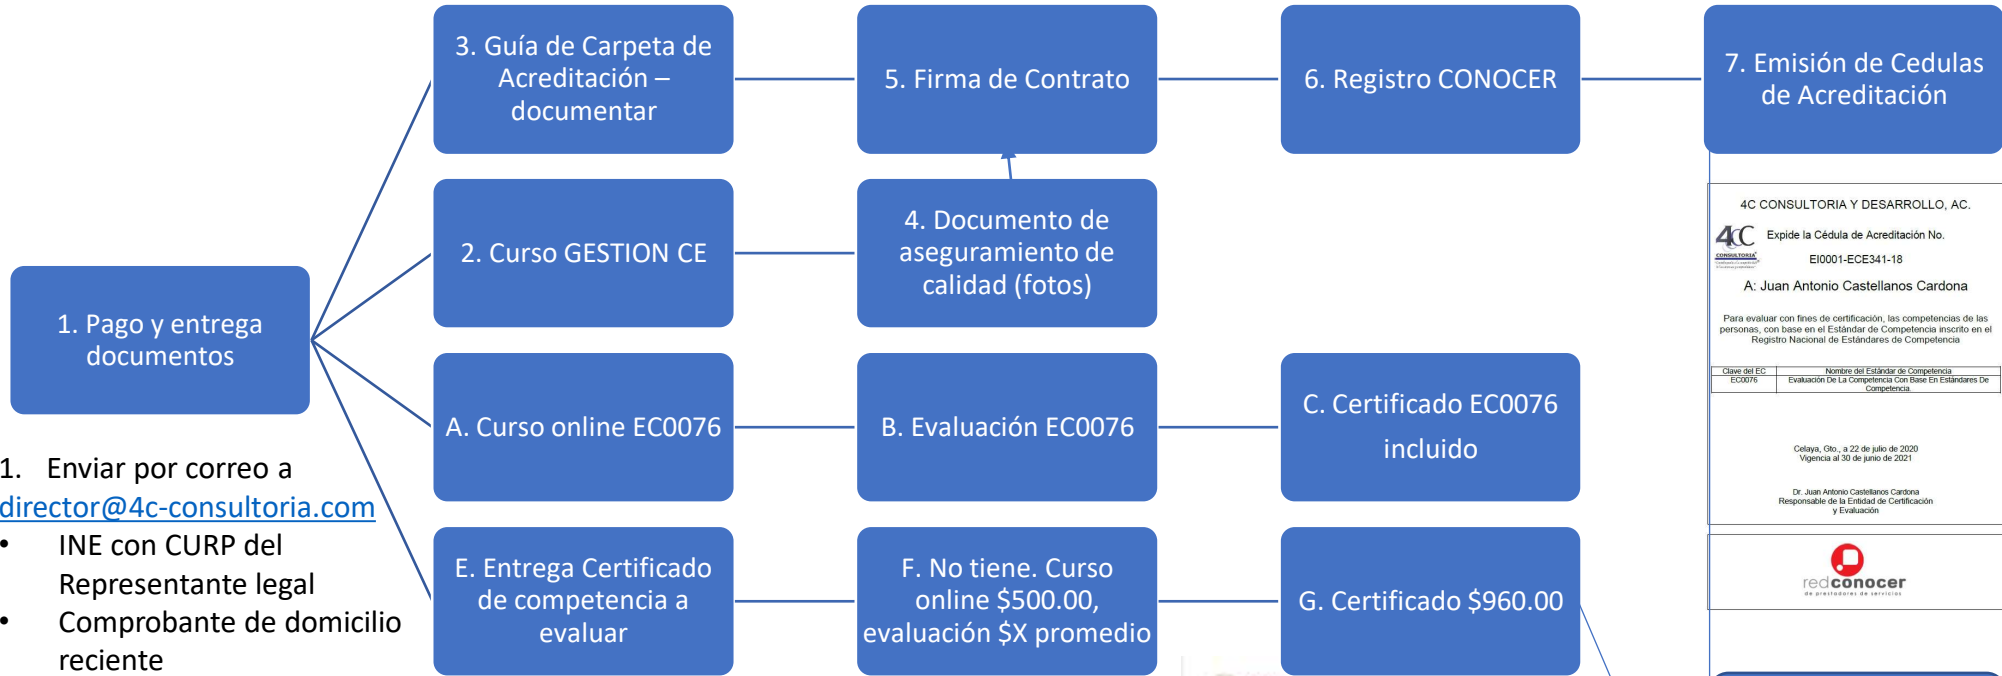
3. Guía de Carpeta de Acreditación – documentar

5. Firma de Contrato

6. Registro CONOCER

7. Emisión de Cedulas de Acreditación

4C CONSULTORIA Y DESARROLLO, AC.

4C CONSULTORIA

Expide la Cédula de Acreditación No.

EI0001-ECE341-18

A: Juan Antonio Castellanos Cardona

Para evaluar con fines de certificación, las competencias de las personas, con base en el Estándar de Competencia inscrito en el Registro Nacional de Estándares de Competencia

| Clave del EC | Nombre del Estándar de Competencia |
|---|---|
| EC0076 | Evaluación De La Competencia Con Base En Estándares De Competencia. |

Celaya, Gto., a 22 de julio de 2020
Vigencia al 30 de junio de 2021

Dr. Juan Antonio Castellanos Cardona
Responsable de la Entidad de Certificación y Evaluación

redconocer
de prestadores de servicios

2. Curso GESTION CE

4. Documento de aseguramiento de calidad (fotos)

1. Pago y entrega documentos

A. Curso online EC0076

B. Evaluación EC0076

C. Certificado EC0076 incluido

1. Enviar por correo a director@4c-consultoria.com
• INE con CURP del Representante legal
• Comprobante de domicilio reciente

E. Entrega Certificado de competencia a evaluar

F. No tiene. Curso online $500.00, evaluación $X promedio

G. Certificado $960.00